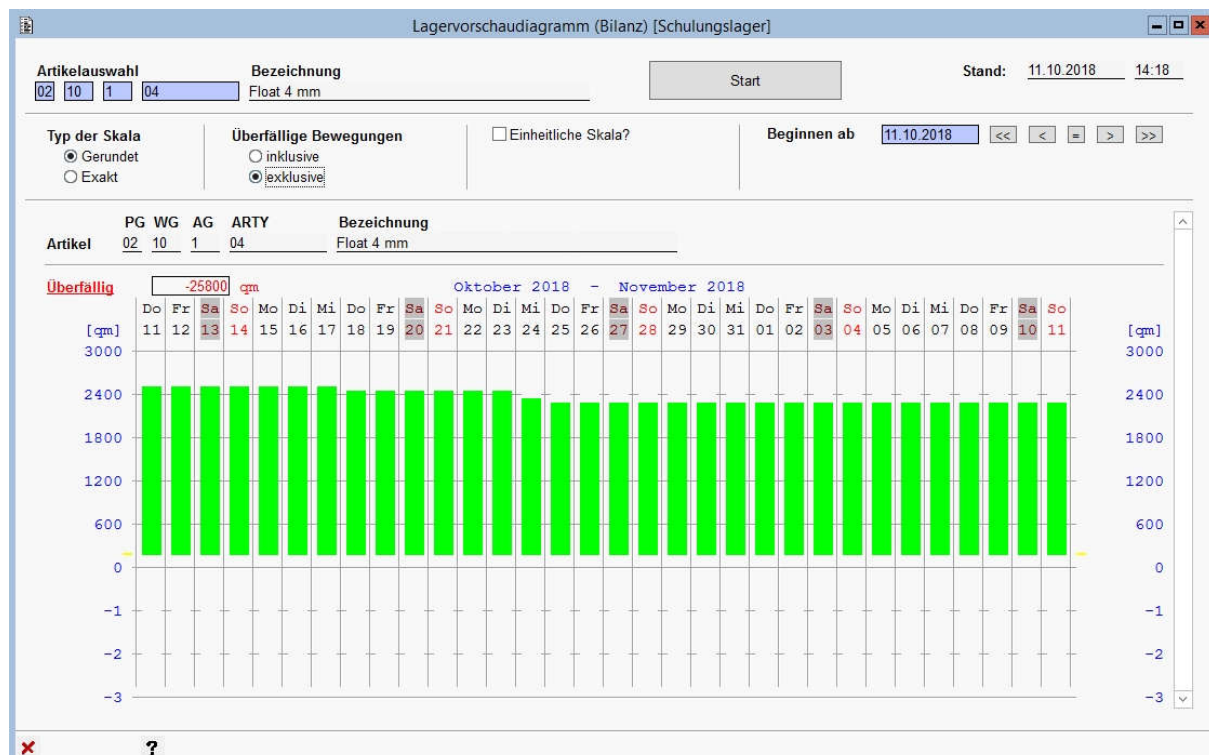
Lagervorschaudiagramm (Bilanz) [Schulungslager]

Artikelauswahl
02 10 1 04

Bezeichnung
Float 4 mm

Start

Stand: 11.10.2018 14:18

Typ der Skala
Gerundet
Exakt

Überfällige Bewegungen
inklusive
exklusive

Einheitliche Skala?

Beginnen ab 11.10.2018 << < = > >>

Artikel
PG 02
WG 10
AG 1
ARTY 04
Bezeichnung Float 4 mm

Überfällig -25800 qm

Oktober 2018 - November 2018

| Do | Fr | Sa | So | Mo | Di | Mi | Do | Fr | Sa | So | Mo | Di | Mi | Do | Fr | Sa | So | Mo | Di | Mi | Do | Fr | Sa | So | Mo | Di | Mi | Do | Fr | Sa | So |
|---|---|---|---|---|---|---|---|---|---|---|---|---|---|---|---|---|---|---|---|---|---|---|---|---|---|---|---|---|---|---|---|
| 11 | 12 | 13 | 14 | 15 | 16 | 17 | 18 | 19 | 20 | 21 | 22 | 23 | 24 | 25 | 26 | 27 | 28 | 29 | 30 | 31 | 01 | 02 | 03 | 04 | 05 | 06 | 07 | 08 | 09 | 10 | 11 |

[qm]
3000
2400
1800
1200
600
0
-1
-2
-3

[qm]
3000
2400
1800
1200
600
0
-1
-2
-3

?